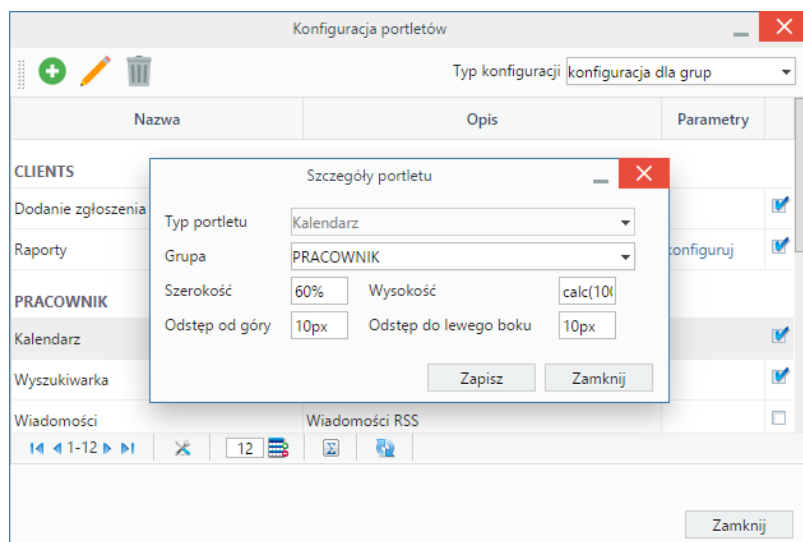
Konfiguracja portletów

Typ konfiguracji konfiguracja dla grup

| Nazwa | Opis | Parametry |
|---|---|---|
| CLIENTS | | |
| Dodanie zgłoszenia | | |
| Raporty | | konfiguruj |
| PRACOWNIK | | |
| Kalendarz | | |
| Wyszukiwarka | | |
| Wiadomości | Wiadomości RSS | |

Szczegóły portletu

Typ portletu Kalendarz

Grupa PRACOWNIK

Szerokość 60%

Wysokość calc(10

Odstęp od góry 10px

Odstęp do lewego boku 10px

Zapisz

Zamknij

1-12

12

Zamknij